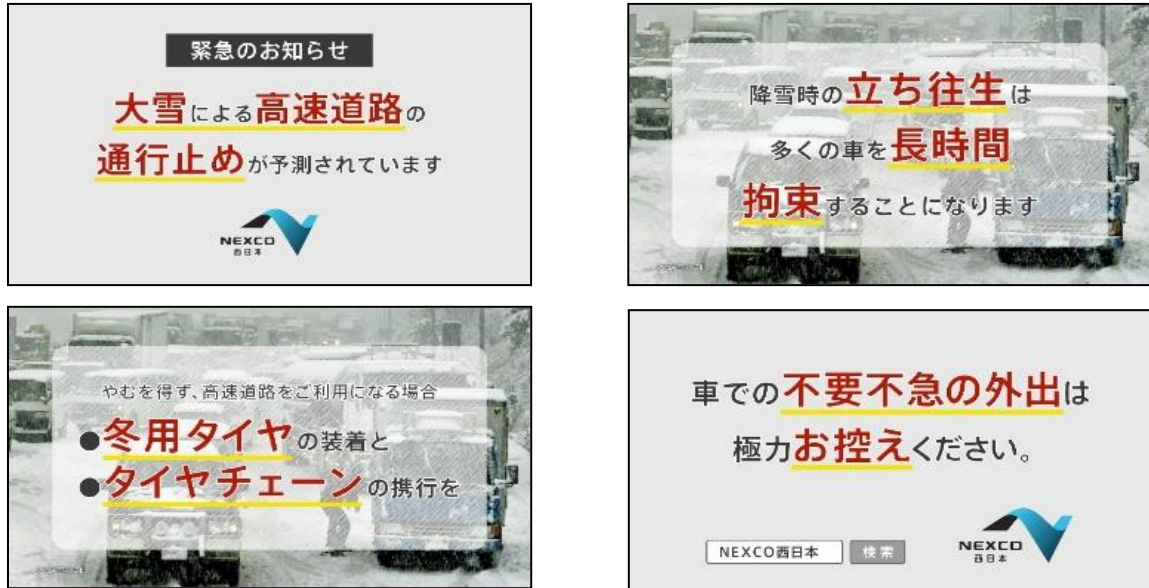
緊急のお知らせ

大雪による高速道路の通行止めが予測されています

NEXCO 西日本

降雪時の立ち往生は多くの車を長時間拘束することになります

やむを得ず、高速道路をご利用になる場合

●冬用タイヤの装着と
●タイヤチェーンの携行を

車での不要不急の外出は極力お控えください。

NEXCO西日本 検索

NEXCO 西日本